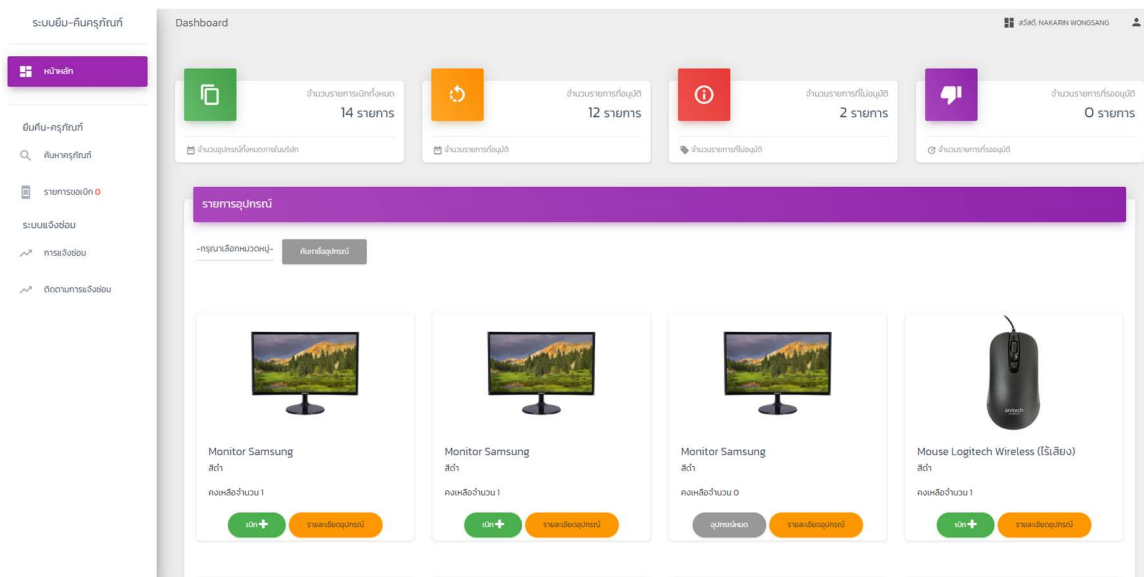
ระบบยืม-คืนครุภัณฑ์

หน้าหลัก

ยืมคืน-ครุภัณฑ์

ค้นหาครุภัณฑ์

รายการขอเบิก 0

ระบบแจ้งซ่อม

การแจ้งซ่อม

ติดตามการแจ้งซ่อม

Dashboard

สวัสดี, NAKARIN WONGSANG

จำนวนรายการเบิกทั้งหมด
14 รายการ
จำนวนอุปกรณ์ทั้งหมดภายในบริษัท

จำนวนรายการที่อนุมัติ
12 รายการ
จำนวนรายการที่อนุมัติ

จำนวนรายการที่ไม่อนุมัติ
2 รายการ
จำนวนรายการที่ไม่อนุมัติ

จำนวนรายการที่รออนุมัติ
0 รายการ
จำนวนรายการที่รออนุมัติ

รายการอุปกรณ์

-กรุณาเลือกหมวดหมู่-

ค้นหาชื่ออุปกรณ์

Monitor Samsung
สีดำ
คงเหลือจำนวน 1
เบิก
รายละเอียดอุปกรณ์

Monitor Samsung
สีดำ
คงเหลือจำนวน 1
เบิก
รายละเอียดอุปกรณ์

Monitor Samsung
สีดำ
คงเหลือจำนวน 0
อุปกรณ์หมด
รายละเอียดอุปกรณ์

anitech

Mouse Logitech Wireless (ไร้เสียง)
สีดำ
คงเหลือจำนวน 1
เบิก
รายละเอียดอุปกรณ์